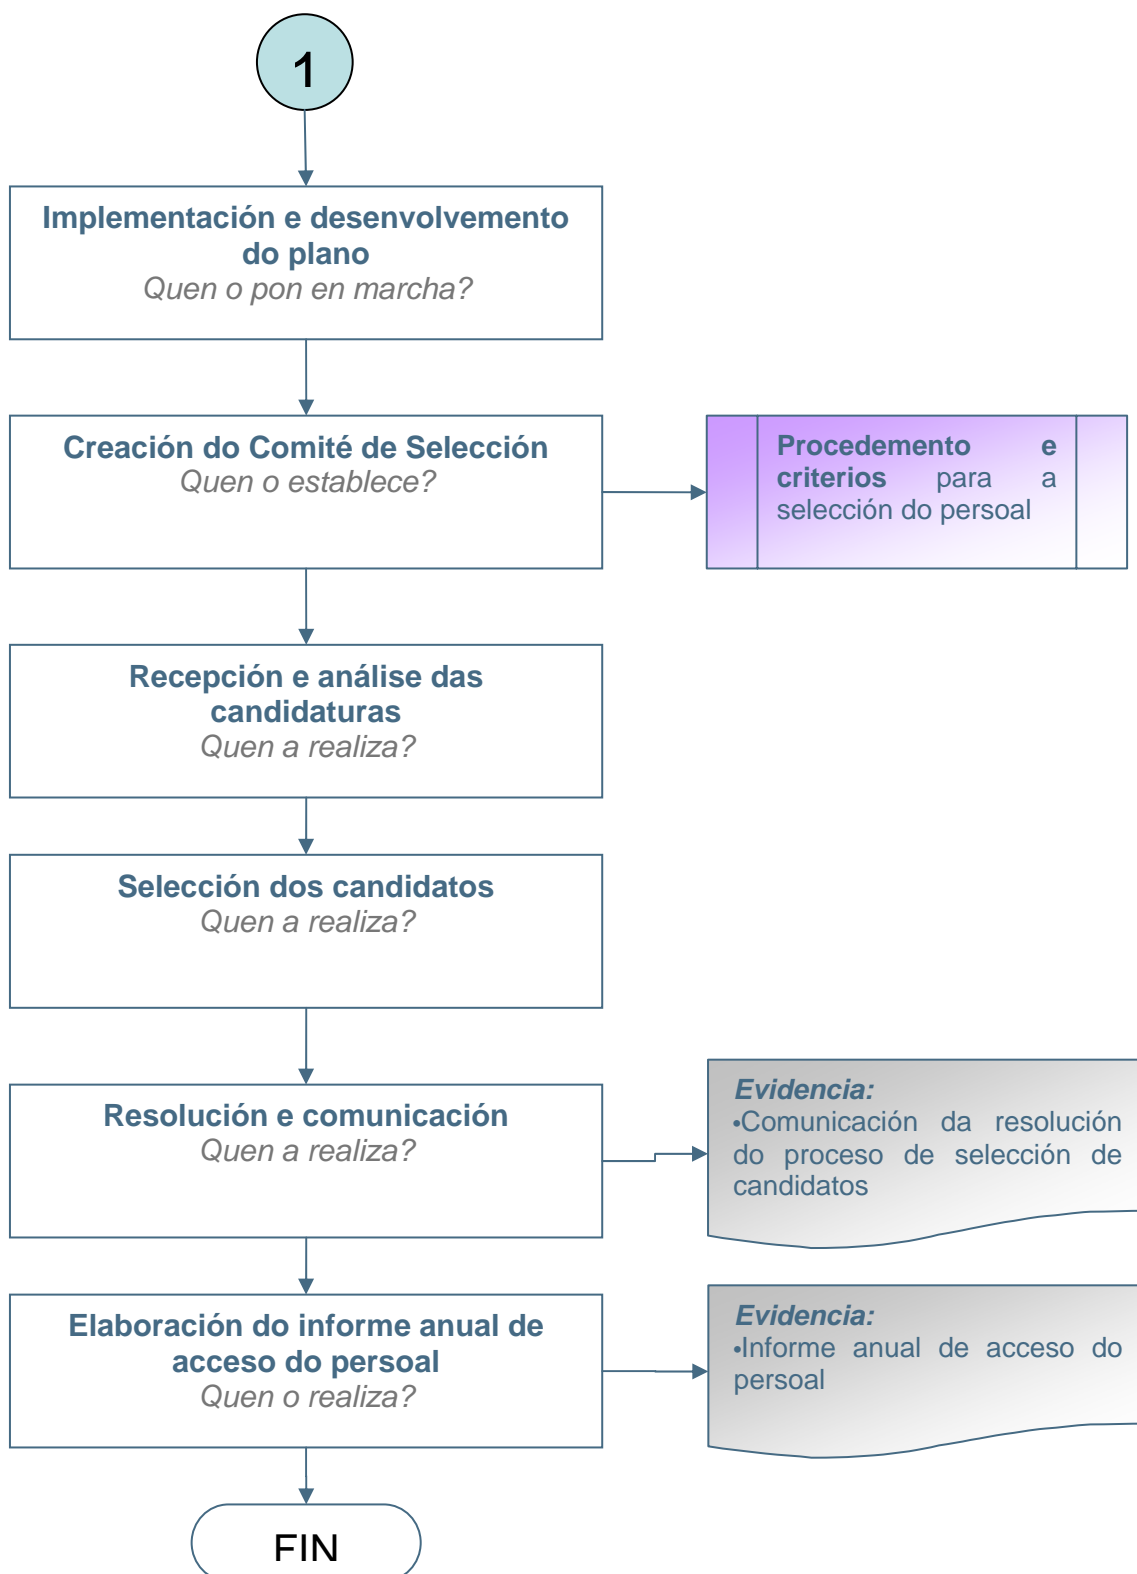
1

Implementación e desenvolvemento do plano
Quen o pon en marcha?

Creación do Comité de Selección
Quen o establece?

Procedemento e criterios para a selección do persoal

Recepción e análise das candidaturas
Quen a realiza?

Selección dos candidatos
Quen a realiza?

Resolución e comunicación
Quen a realiza?

Evidencia:
•Comunicación da resolución do proceso de selección de candidatos

Elaboración do informe anual de acceso do persoal
Quen o realiza?

Evidencia:
•Informe anual de acceso do persoal

FIN